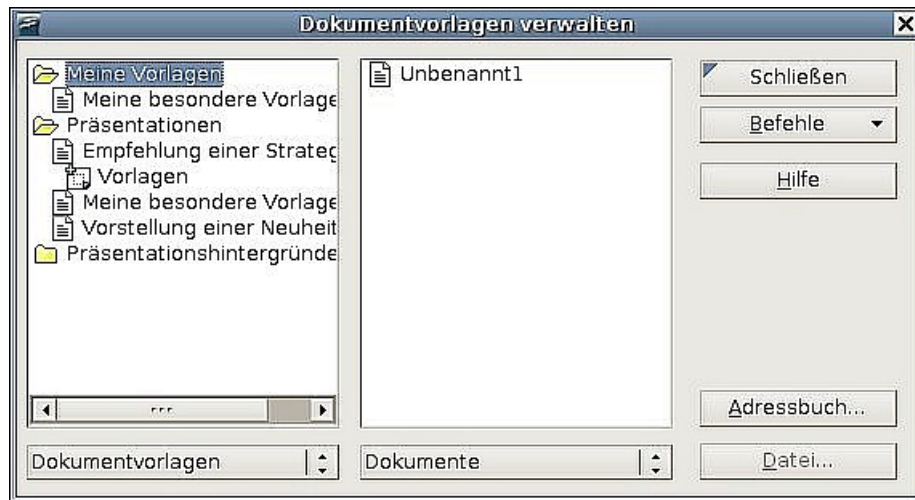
Dokumentvorlagen verwalten

Meine Vorlagen
Meine besondere Vorlage
Präsentationen
Empfehlung einer Strateg
Vorlagen
Meine besondere Vorlage
Vorstellung einer Neuheit
Präsentationshintergründe

Unbenannt1

Schließen
Befehle
Hilfe
Adressbuch...
Datei...

Dokumentvorlagen
Dokumente